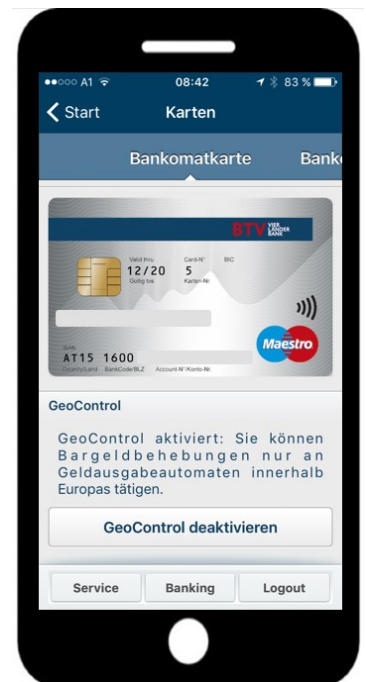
●●○○○ A1 08:42 83 %

Start Karten

Bankomatkarte Bank

BTV VIER LÄNDER BANK

Valid thru 12/20 Gültig bis

Card-N° 5 Karten-Nr

BIC

IBAN AT15 1600

Country/Land BankCode/BLZ Account-N°/Konto-Nr.

Maestro

GeoControl

GeoControl aktiviert: Sie können Bargeldbehebungen nur an Geldausgabeautomaten innerhalb Europas tätigen.

GeoControl deaktivieren

Service Banking Logout